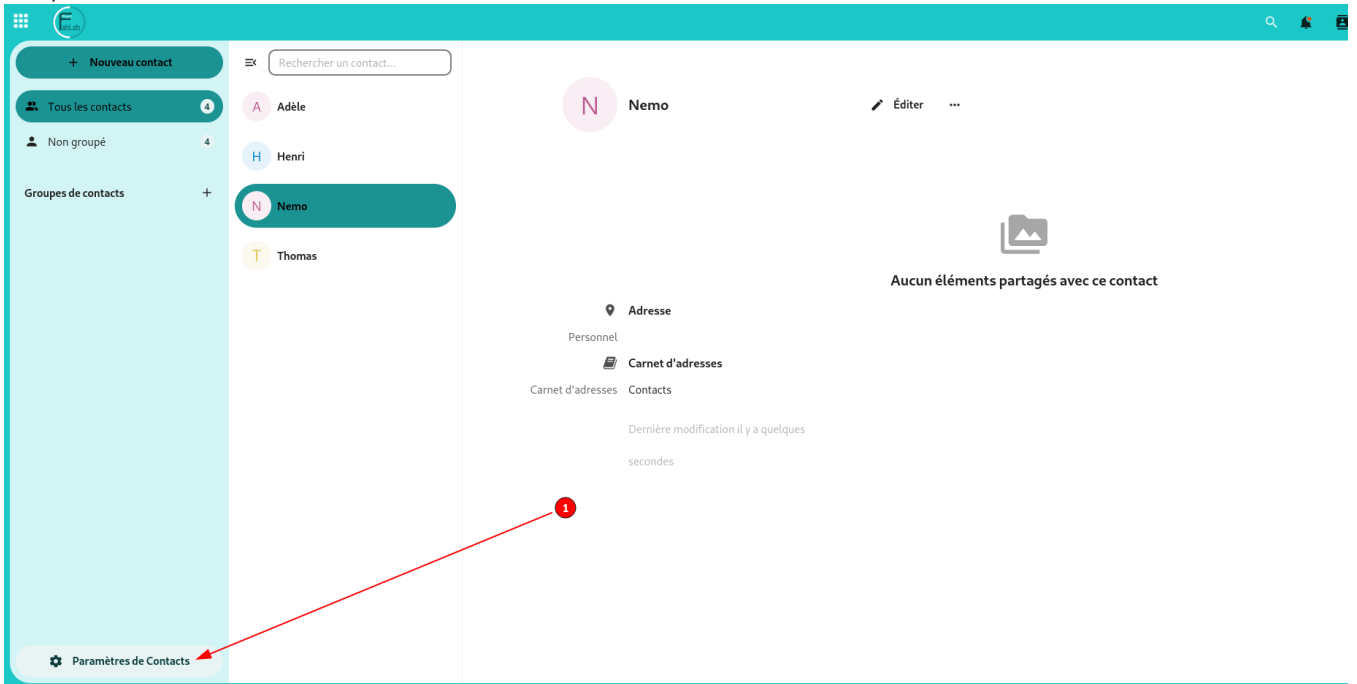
+ Nouveau contact

Tous les contacts 4

Non groupé 4

Groupes de contacts +

Paramètres de Contacts

Rechercher un contact...

A Adèle

H Henri

N Nemo

T Thomas

N Nemo

Éditer

Aucun éléments partagés avec ce contact

Adresse

Personnel

Carnet d'adresses

Carnet d'adresses Contacts

Dernière modification il y a quelques secondes

1